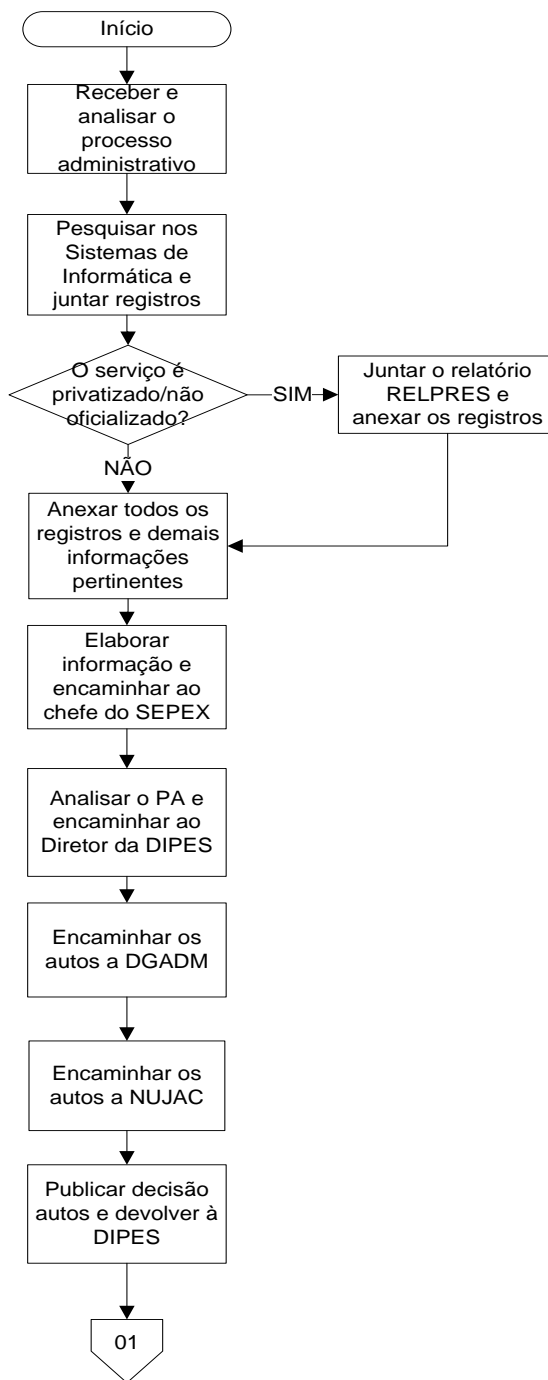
Início

Receber e analisar o processo administrativo

Pesquisar nos Sistemas de Informática e juntar registros

O serviço é privatizado/não oficializado?

SIM

Juntar o relatório RELPRES e anexar os registros

NÃO

Anexar todos os registros e demais informações pertinentes

Elaborar informação e encaminhar ao chefe do SEPEX

Analisar o PA e encaminhar ao Diretor da DIPES

Encaminhar os autos a DGADM

Encaminhar os autos a NUJAC

Publicar decisão autos e devolver à DIPES

01